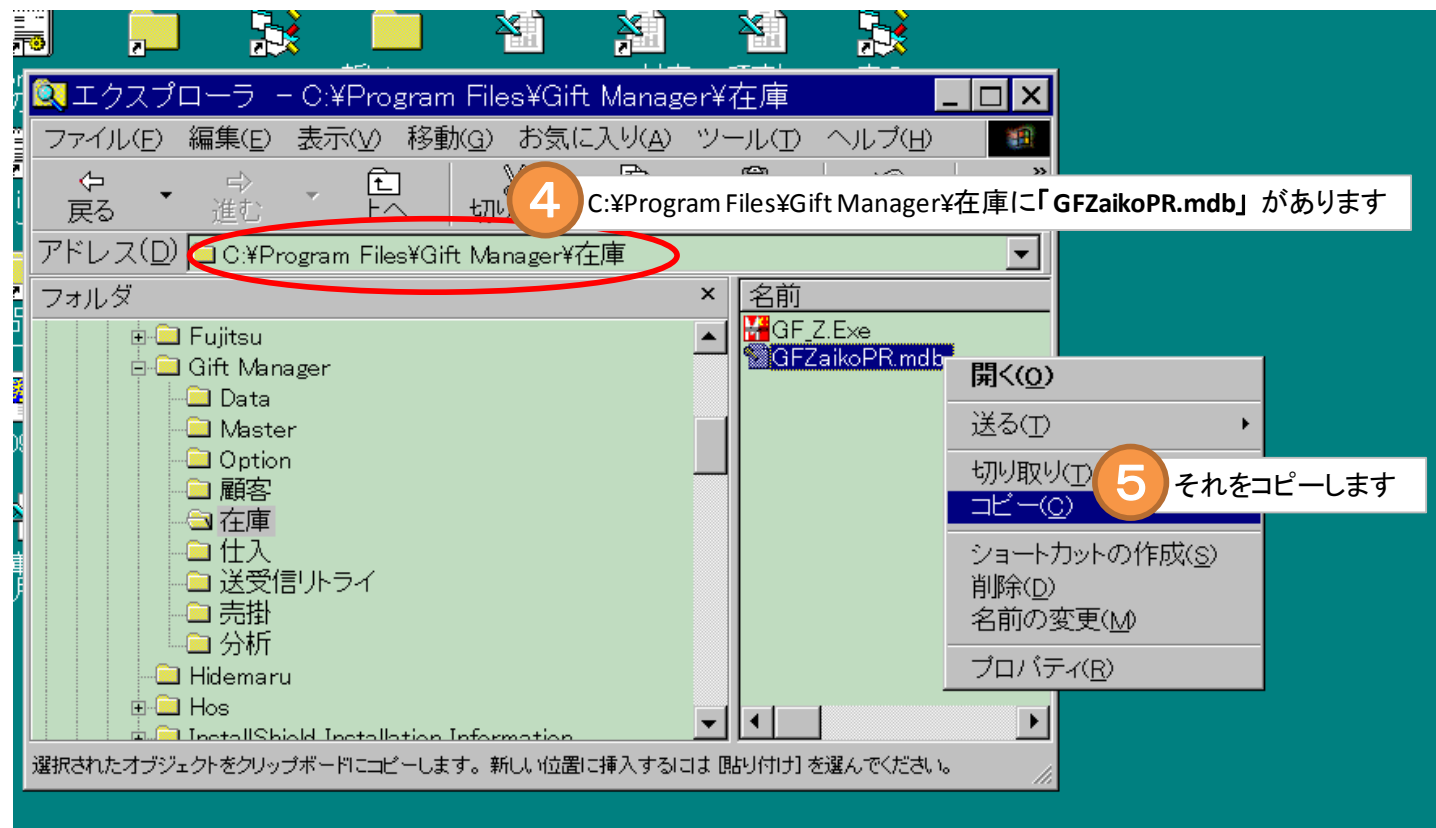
エクスプローラ － C:¥Program Files¥Gift Manager¥在庫

ファイル(F) 編集(E) 表示(V) 移動(G) お気に入り(A) ツール(T) ヘルプ(H)

戻る 進む 上へ 切り

4 C:¥Program Files¥Gift Manager¥在庫に「GFZaikoPR.mdb」があります

アドレス(D) C:¥Program Files¥Gift Manager¥在庫

フォルダ ×

Fujitsu
Gift Manager
Data
Master
Option
顧客
在庫
仕入
送受信リトライ
売掛
分析
Hidemaru
Hos
InstallShield Installation Information

名前
GF_Z.Exe
GFZaikoPR.mdb

開く(O)
送る(T)
切り取り(T)
コピー(C)
ショートカットの作成(S)
削除(D)
名前の変更(M)
プロパティ(R)

5 それをコピーします

選択されたオブジェクトをクリップボードにコピーします。新しい位置に挿入するには [貼り付け] を選んでください。